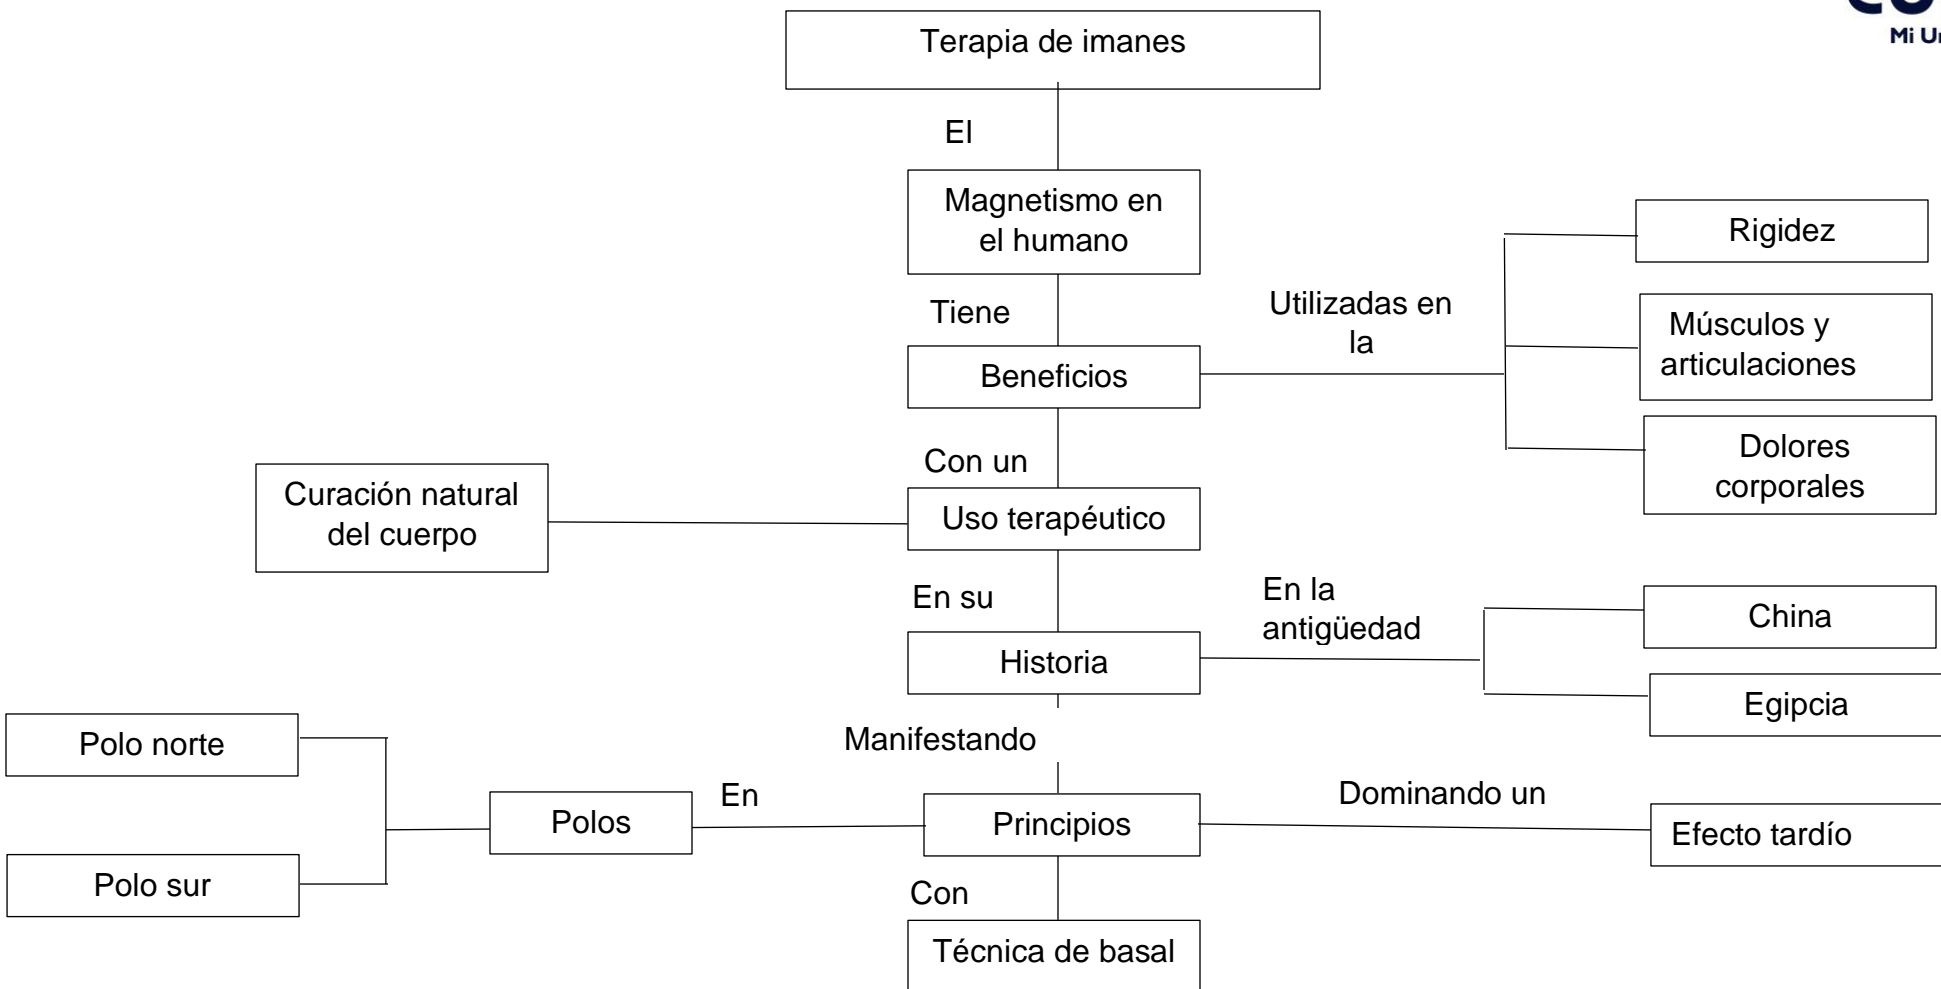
CU
Mi Ur

Terapia de imanes

El

Magnetismo en el humano

Tiene

Beneficios

Utilizadas en la

Rigidez

Músculos y articulaciones

Dolores corporales

Con un

Curación natural del cuerpo

Uso terapéutico

En su

Historia

En la antigüedad

China

Egipcia

Manifestando

Polo norte

Polo sur

Polos

En

Principios

Dominando un

Efecto tardío

Con

Técnica de basal